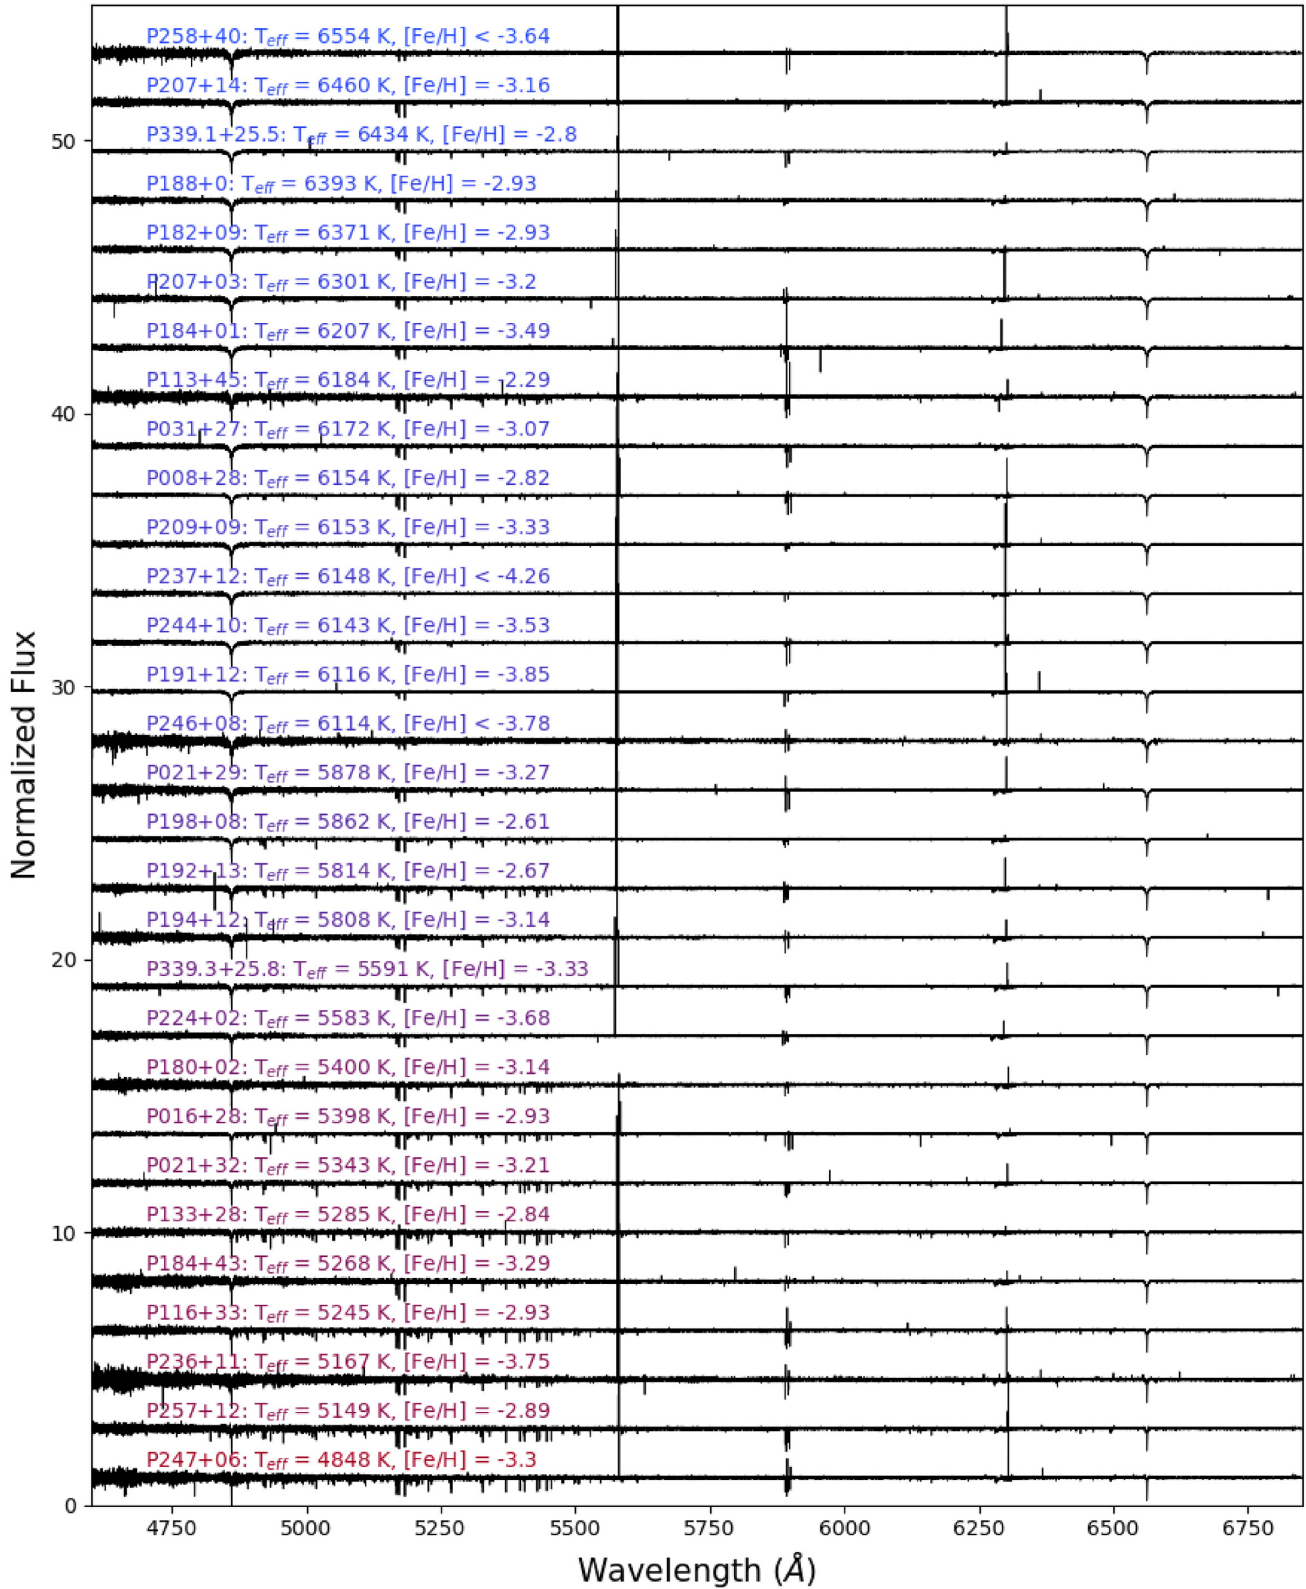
P258+40: $T_{eff}$ = 6554 K, [Fe/H] < -3.64
P207+14: $T_{eff}$ = 6460 K, [Fe/H] = -3.16
P339.1+25.5: $T_{eff}$ = 6434 K, [Fe/H] = -2.8
P188+0: $T_{eff}$ = 6393 K, [Fe/H] = -2.93
P182+09: $T_{eff}$ = 6371 K, [Fe/H] = -2.93
P207+03: $T_{eff}$ = 6301 K, [Fe/H] = -3.2
P184+01: $T_{eff}$ = 6207 K, [Fe/H] = -3.49
P113+45: $T_{eff}$ = 6184 K, [Fe/H] = -2.29
P031+27: $T_{eff}$ = 6172 K, [Fe/H] = -3.07
P008+28: $T_{eff}$ = 6154 K, [Fe/H] = -2.82
P209+09: $T_{eff}$ = 6153 K, [Fe/H] = -3.33
P237+12: $T_{eff}$ = 6148 K, [Fe/H] < -4.26
P244+10: $T_{eff}$ = 6143 K, [Fe/H] = -3.53
P191+12: $T_{eff}$ = 6116 K, [Fe/H] = -3.85
P246+08: $T_{eff}$ = 6114 K, [Fe/H] < -3.78
P021+29: $T_{eff}$ = 5878 K, [Fe/H] = -3.27
P198+08: $T_{eff}$ = 5862 K, [Fe/H] = -2.61
P192+13: $T_{eff}$ = 5814 K, [Fe/H] = -2.67
P194+12: $T_{eff}$ = 5808 K, [Fe/H] = -3.14
P339.3+25.8: $T_{eff}$ = 5591 K, [Fe/H] = -3.33
P224+02: $T_{eff}$ = 5583 K, [Fe/H] = -3.68
P180+02: $T_{eff}$ = 5400 K, [Fe/H] = -3.14
P016+28: $T_{eff}$ = 5398 K, [Fe/H] = -2.93
P021+32: $T_{eff}$ = 5343 K, [Fe/H] = -3.21
P133+28: $T_{eff}$ = 5285 K, [Fe/H] = -2.84
P184+43: $T_{eff}$ = 5268 K, [Fe/H] = -3.29
P116+33: $T_{eff}$ = 5245 K, [Fe/H] = -2.93
P236+11: $T_{eff}$ = 5167 K, [Fe/H] = -3.75
P257+12: $T_{eff}$ = 5149 K, [Fe/H] = -2.89
P247+06: $T_{eff}$ = 4848 K, [Fe/H] = -3.3

0
10
20
30
40
50

Normalized Flux

4750
5000
5250
5500
5750
6000
6250
6500
6750

Wavelength ($\AA$)